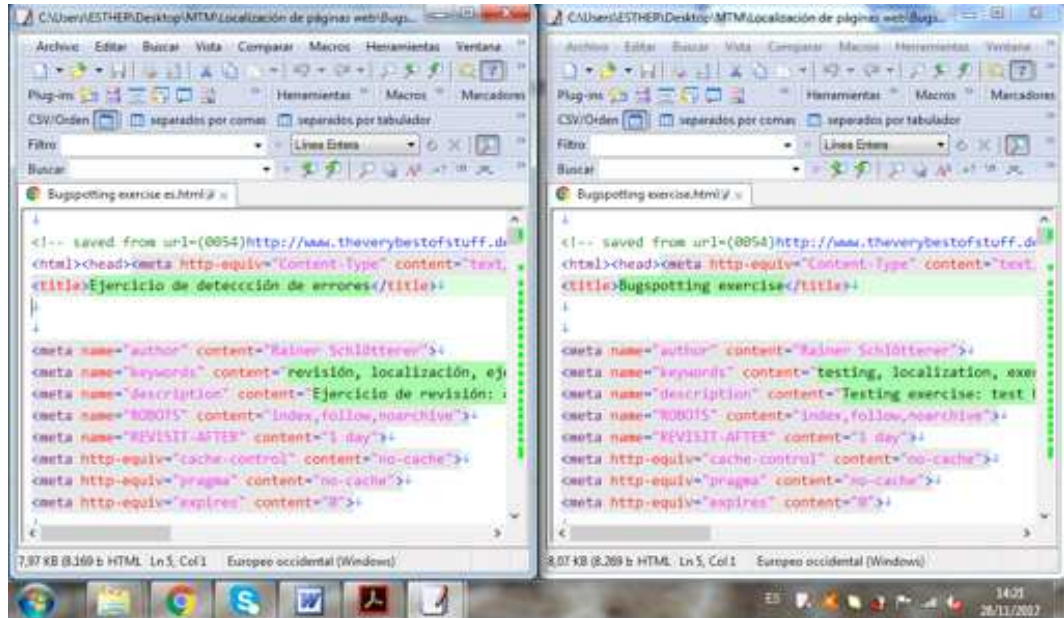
C:\Users\ESTHER\Desktop\MTM\Localización de páginas web\Bugs...

Archivo Editar Buscar Vista Comparar Macros Herramientas Ventana

Plug-ins Herramientas Macros Marcadores

CSV/Orden separados por comas separados por tabulador

Filtro Línea Entera

Buscar

Bugspotting exercise es.html

<!-- saved from url=(0054)http://www.theverybestofstuff.d
<html><head><meta http-equiv="Content-Type" content="text,
<title>Ejercicio de deteccción de errores</title>

<meta name="author" content="Rainer Schlötterer">
<meta name="keywords" content="revisión, localización, ej
<meta name="description" content="Ejercicio de revisión:
<meta name="ROBOTS" content="index,follow,noarchive">
<meta name="REVISIT-AFTER" content="1 day">
<meta http-equiv="cache-control" content="no-cache">
<meta http-equiv="pragma" content="no-cache">
<meta http-equiv="expires" content="0">

7,97 KB (8.169 b HTML Ln 5, Col 1 Europeo occidental (Windows)

C:\Users\ESTHER\Desktop\MTM\Localización de páginas web\Bugs...

Archivo Editar Buscar Vista Comparar Macros Herramientas Ventana

Plug-ins Herramientas Macros Marcadores

CSV/Orden separados por comas separados por tabulador

Filtro Línea Entera

Buscar

Bugspotting exercise.html

<!-- saved from url=(0054)http://www.theverybestofstuff.d
<html><head><meta http-equiv="Content-Type" content="text,
<title>Bugspotting exercise</title>

<meta name="author" content="Rainer Schlötterer">
<meta name="keywords" content="testing, localization, exe
<meta name="description" content="Testing exercise: test
<meta name="ROBOTS" content="index,follow,noarchive">
<meta name="REVISIT-AFTER" content="1 day">
<meta http-equiv="cache-control" content="no-cache">
<meta http-equiv="pragma" content="no-cache">
<meta http-equiv="expires" content="0">

8,07 KB (8.269 b HTML Ln 5, Col 1 Europeo occidental (Windows)

14:21
28/11/2012